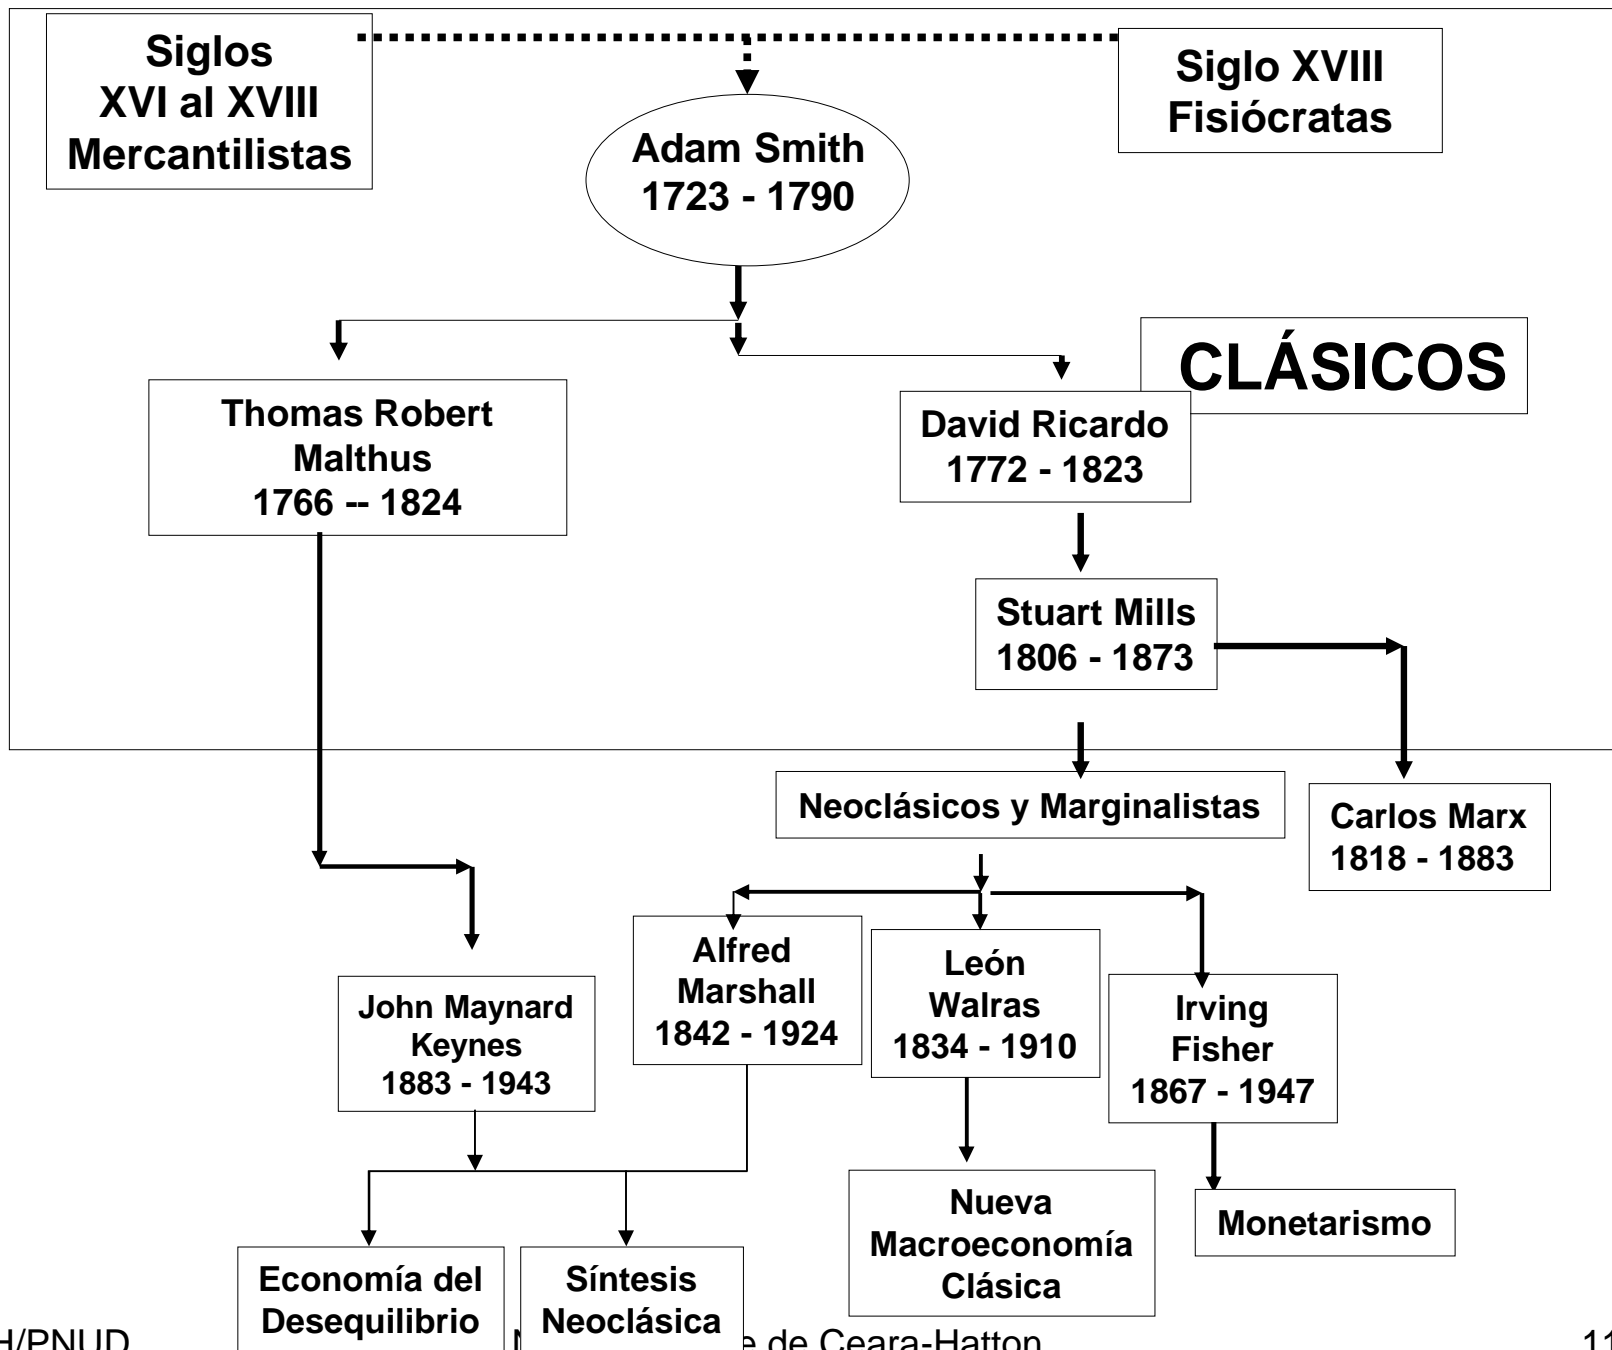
Siglos XVI al XVIII Mercantilistas

Adam Smith 1723 - 1790

Siglo XVIII Fisiócratas

CLÁSICOS

Thomas Robert Malthus 1766 -- 1824

David Ricardo 1772 - 1823

Stuart Mills 1806 - 1873

Neoclásicos y Marginalistas

Carlos Marx 1818 - 1883

John Maynard Keynes 1883 - 1943

Alfred Marshall 1842 - 1924

León Walras 1834 - 1910

Irving Fisher 1867 - 1947

Economía del Desequilibrio

Síntesis Neoclásica

Nueva Macroeconomía Clásica

Monetarismo

H/PNUD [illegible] e de Ceara-Hatton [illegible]